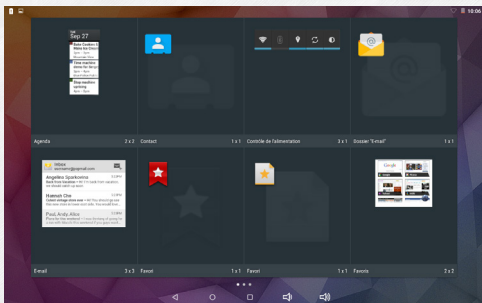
10:06

Sep 27

Agenda 2 x 2

Contact 1 x 1

Contrôle de l'alimentation 3 x 1

Dossier "E-mail" 1 x 1

Inbox

Angelika Sporkovna

Hannah Cho

Paul Andy Alice

E-mail 3 x 3

Favori 1 x 1

Favori 1 x 1

Google

Favoris 2 x 2